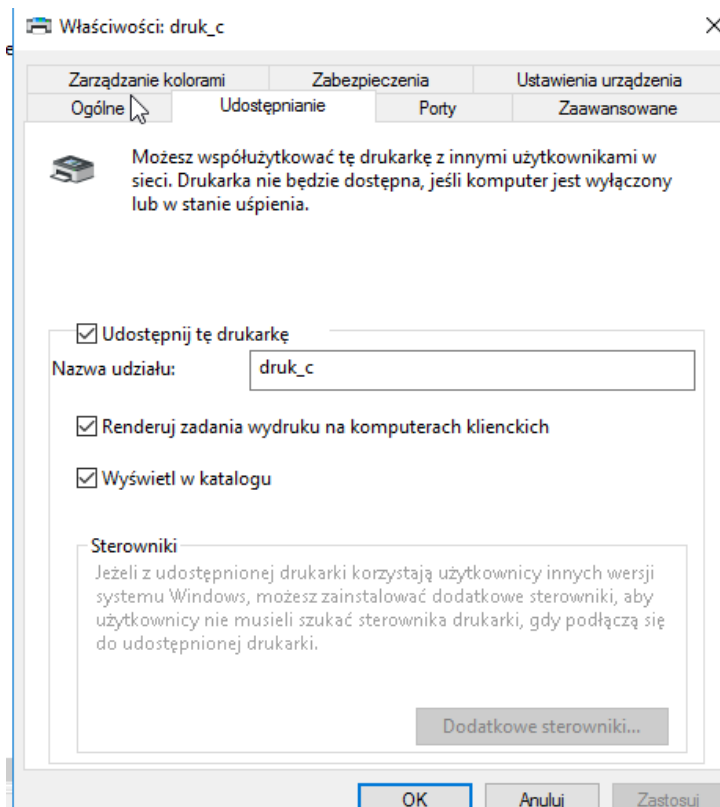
Właściwości: druk_c

Zarządzanie kolorami | Zabezpieczenia | Ustawienia urządzenia
Ogólne | Udostępnianie | Porty | Zaawansowane

Możesz współużytkować tę drukarkę z innymi użytkownikami w sieci. Drukarka nie będzie dostępna, jeśli komputer jest wyłączony lub w stanie uśpienia.

Udostępnij tę drukarkę

Nazwa udziału: druk_c

Renderuj zadania wydruku na komputerach klienckich

Wyświetl w katalogu

Sterowniki

Jeżeli z udostępnionej drukarki korzystają użytkownicy innych wersji systemu Windows, możesz zainstalować dodatkowe sterowniki, aby użytkownicy nie musieli szukać sterownika drukarki, gdy podłączą się do udostępnionej drukarki.

Dodatkowe sterowniki...

OK | Anuluj | Zastosuj